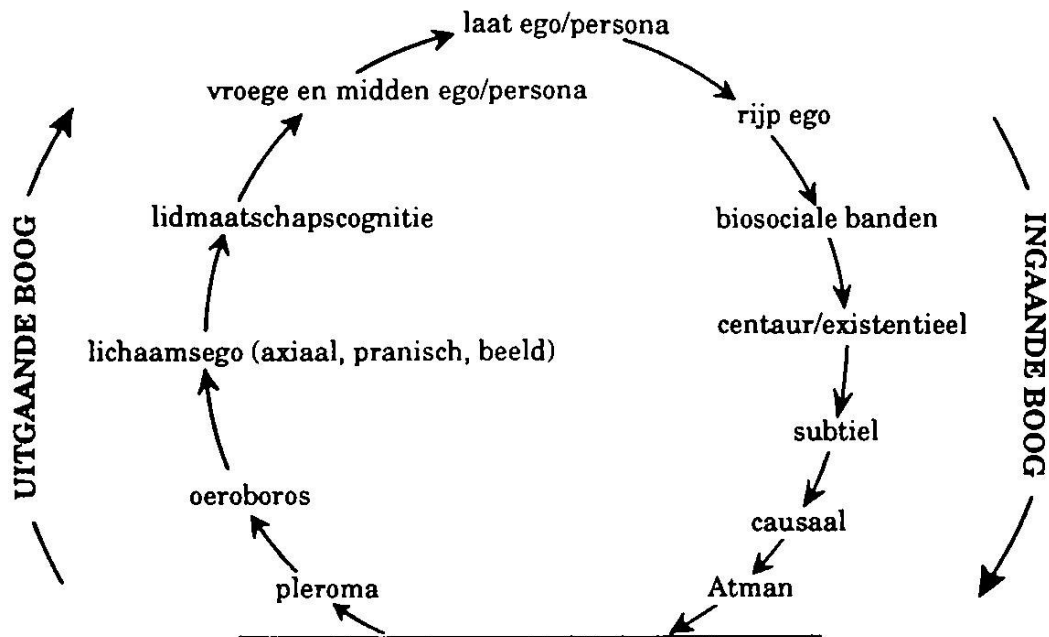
laat ego/persona

vroege en midden ego/persona

rijp ego

lidmaatschapscognitie

biosociale banden

centaur/existentieel

lichaamsego (axiaal, pranisch, beeld)

subtiel

oeroboros

causaal

pleroma

Atman

UITGAANDE BOOG

INGAANDE BOOG